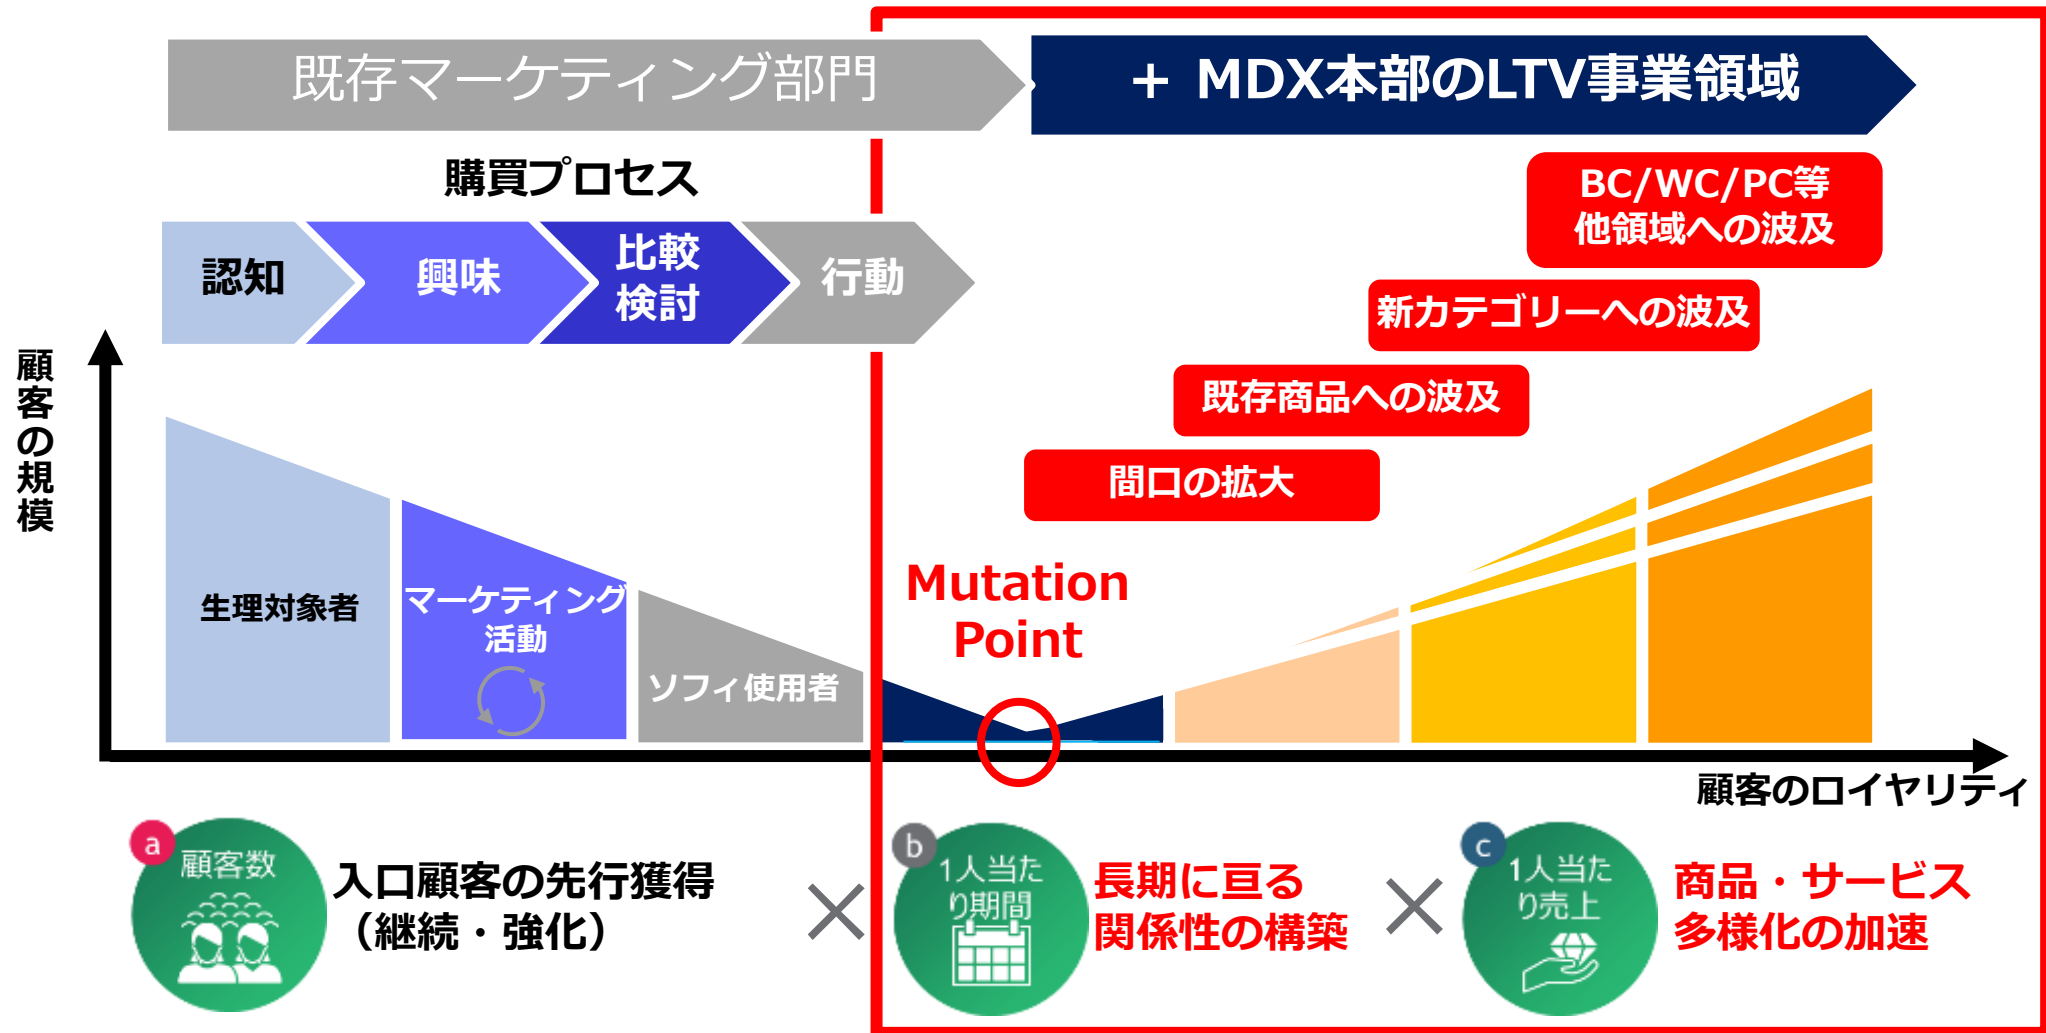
既存マーケティング部門

＋ MDX本部のLTV事業領域

購買プロセス

認知

興味

比較
検討

行動

BC/WC/PC等
他領域への波及

新カテゴリーへの波及

既存商品への波及

間口の拡大

顧客の規模

生理対象者

マーケティング
活動

ソフィ使用者

Mutation
Point

顧客のロイヤリティ

a
顧客数

入口顧客の先行獲得
（継続・強化）

×

b
1人当たり期間

長期に亘る
関係性の構築

×

c
1人当たり売上

商品・サービス
多様化の加速